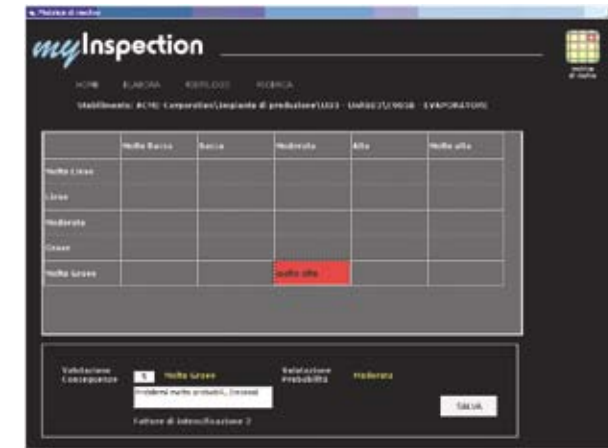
Matrice di rischio

myInspection

matrice di rischio

HOME ELABORA RIEPILOGO RICERCA

Stabilimento: ACME Corporation\Impianto di produzione\U23 - UARGE2\C001B - EVAPORATORE

| | Molto Bassa | Bassa | Moderata | Alta | Molto alta |
|---|---|---|---|---|---|
| Molto Lieve | | | | | |
| Lieve | | | | | |
| Moderata | | | | | |
| Grave | | | | | |
| Molto Grave | | | molto alto | | |

Valutazione Conseguenze 5 Molto Grave

Valutazione Probabilità Moderata

Problemi molto probabili, Eccessi

Fattore di intensificazione 2

SALVA